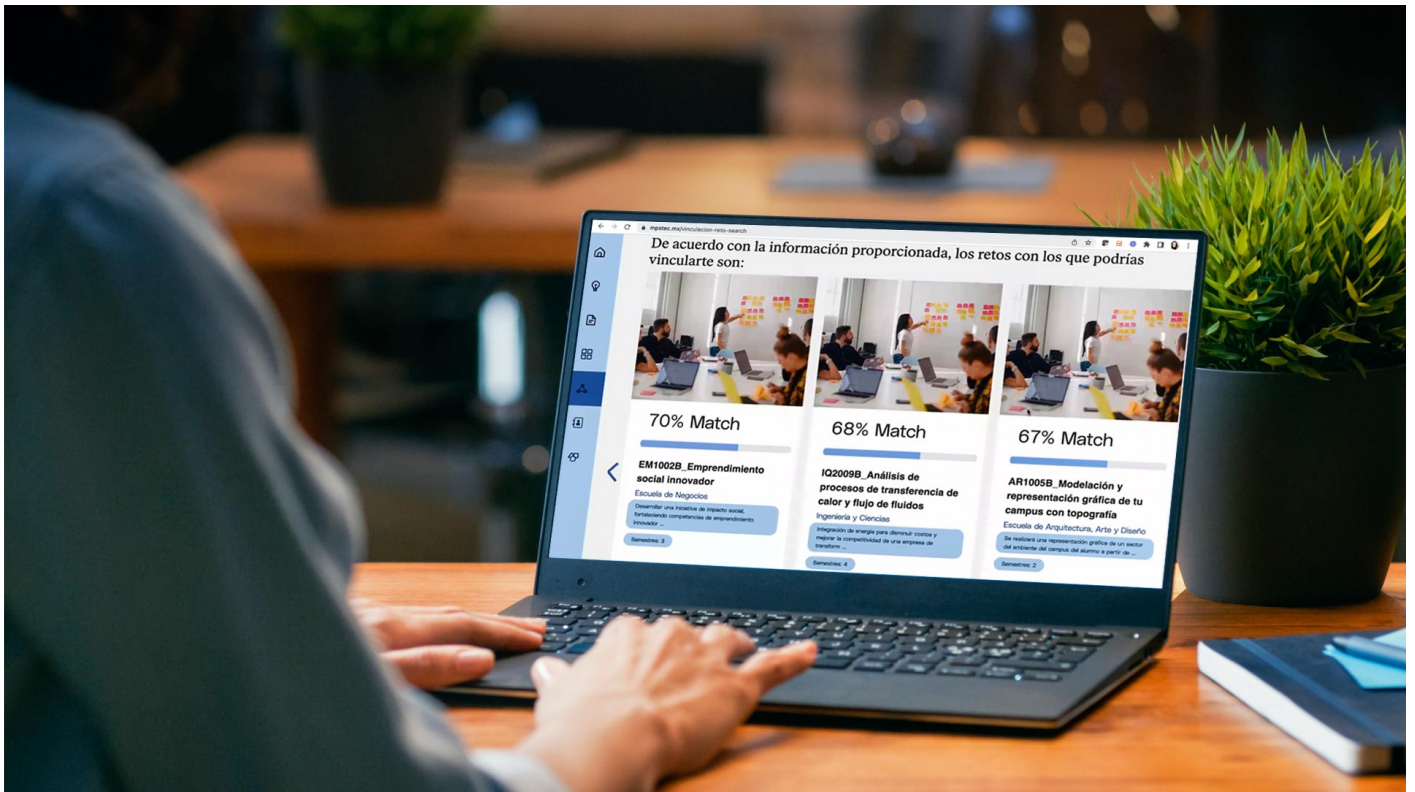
mpstec.mx/vinculacion-reto-search

De acuerdo con la información proporcionada, los retos con los que podrías vincularte son:

70% Match

EM1002B_Emprendimiento social innovador

Escuela de Negocios

Desarrollar una iniciativa de impacto social, fortaleciendo competencias de emprendimiento innovador ...

Semestres: 3

68% Match

IQ2009B_Análisis de procesos de transferencia de calor y flujo de fluidos

Ingeniería y Ciencias

Integración de energía para disminuir costos y mejorar la competitividad de una empresa de transform ...

Semestres: 4

67% Match

AR1005B_Modelación y representación gráfica de tu campus con topografía

Escuela de Arquitectura, Arte y Diseño

Se realizará una representación gráfica de un sector del ambiente del campus del alumno a partir de ...

Semestres: 2